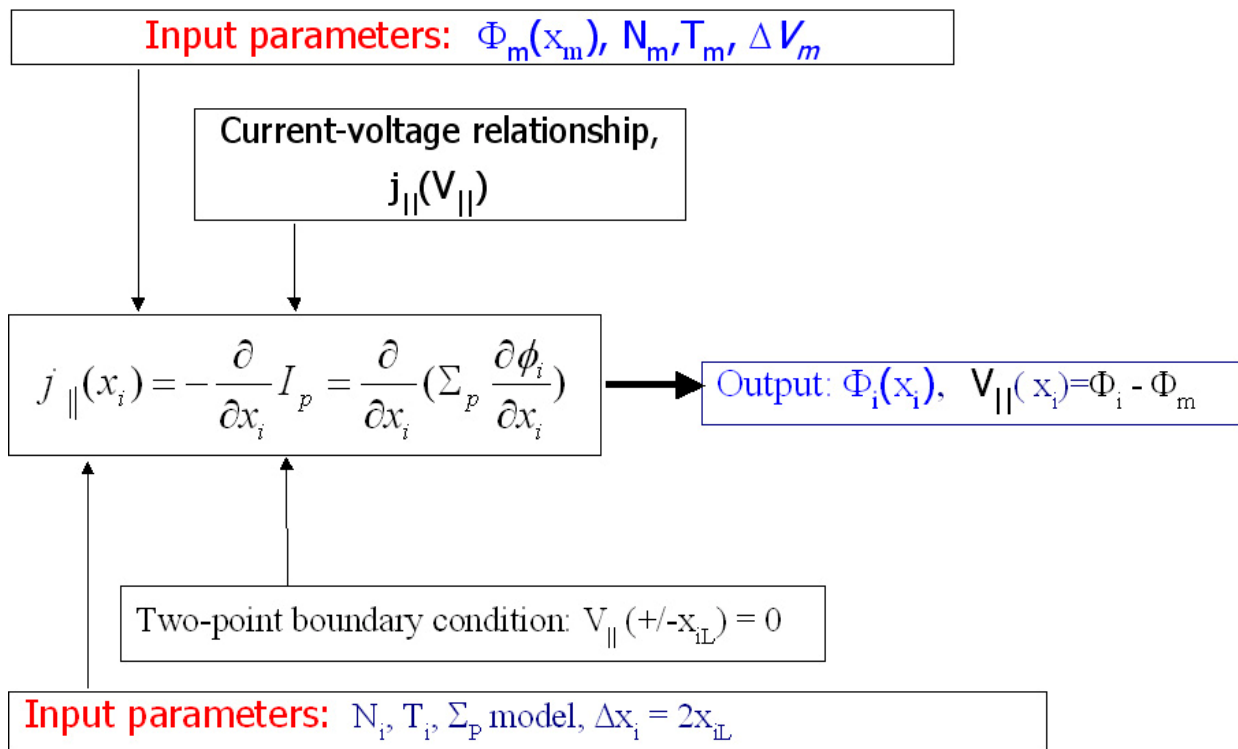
Input parameters: $\Phi_m(x_m)$, $N_m, T_m$, $\Delta V_m$

Current-voltage relationship, $j_{||}(V_{||})$

$j_{\parallel}(x_i) = -\frac{\partial}{\partial x_i} I_p = \frac{\partial}{\partial x_i}(\Sigma_p \frac{\partial \phi_i}{\partial x_i})$

Output: $\Phi_i(x_i)$, $V_{||}(x_i) = \Phi_i - \Phi_m$

Two-point boundary condition: $V_{||}(+/- x_{iL}) = 0$

Input parameters: $N_i$, $T_i$, $\Sigma_P$ model, $\Delta x_i = 2x_{iL}$